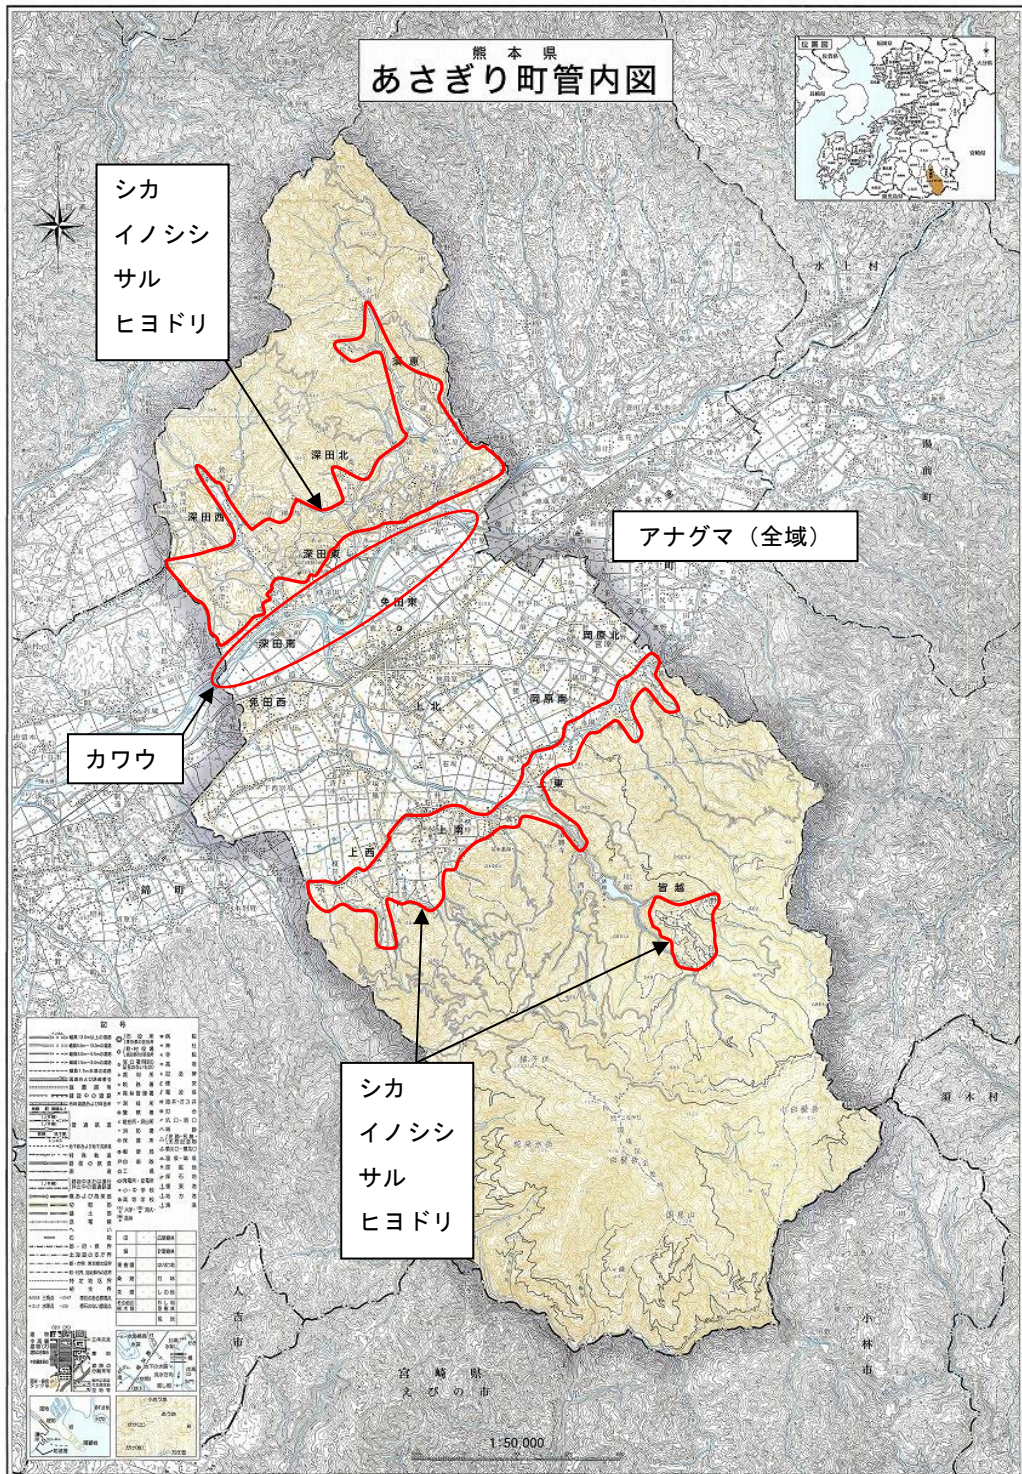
熊本県
あさぎり町管内図

位置図

シカ
イノシシ
サル
ヒヨドリ

水上村

深田北

深田西

深田東

湯前町

アナグマ（全域）

免田東

深田南

岡原北

免田西

上北

岡原南

カワウ

東

上南

上西

錦町

皆越

シカ
イノシシ
サル
ヒヨドリ

須木村

記号

人吉市

小林市

宮崎県
えびの市

1:50,000